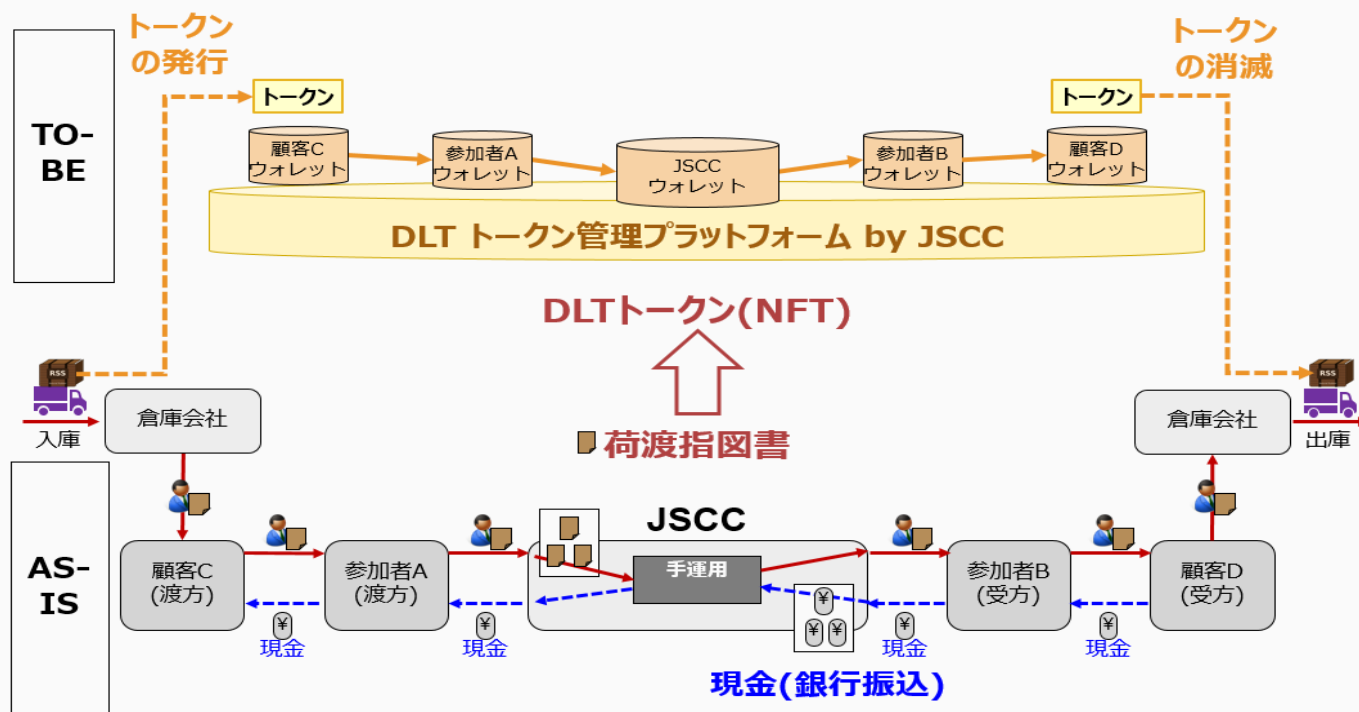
トークンの発行

トークンの消滅

TO-BE

トークン

トークン

顧客C ウォレット

参加者A ウォレット

JSCC ウォレット

参加者B ウォレット

顧客D ウォレット

DLT トークン管理プラットフォーム by JSCC

DLTトークン(NFT)

RSS

RSS

入庫

倉庫会社

倉庫会社

出庫

荷渡指図書

AS-IS

JSCC

顧客C (渡方)

参加者A (渡方)

手運用

参加者B (受方)

顧客D (受方)

¥

¥

¥

¥

¥

¥

¥

現金

現金

現金

現金

現金(銀行振込)